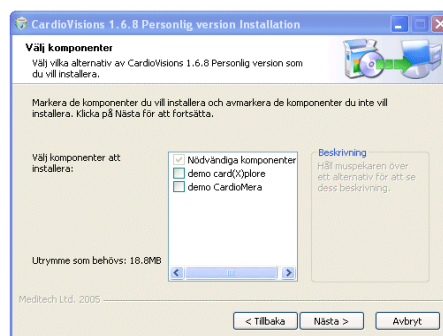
CardioVisions 1.6.8 Personlig version Installation

Välj komponenter
Välj vilka alternativ av CardioVisions 1.6.8 Personlig version som du vill installera.

Markera de komponenter du vill installera och avmarkera de komponenter du inte vill installera. Klicka på Nästa för att fortsätta.

Välj komponenter att installera:

Nödvändiga komponenter
demo card(X)plore
demo CardioMera

Beskrivning
Håll muspekaren över ett alternativ för att se dess beskrivning.

Utrymme som behövs: 18.8MB

Meditech Ltd. 2005

< Tillbaka
Nästa >
Avbryt